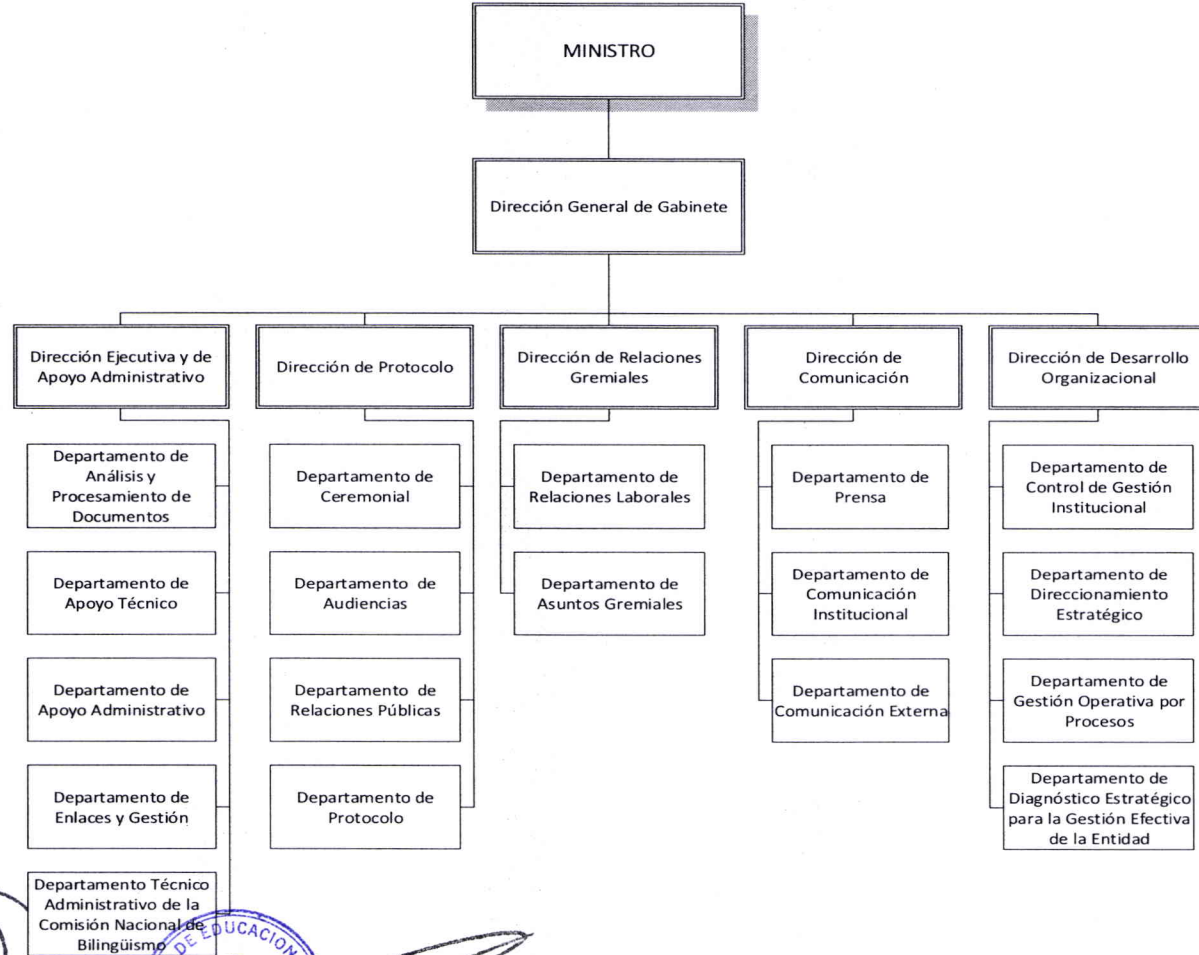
MINISTRO

Dirección General de Gabinete

Dirección Ejecutiva y de Apoyo Administrativo

Departamento de Análisis y Procesamiento de Documentos

Departamento de Apoyo Técnico

Departamento de Apoyo Administrativo

Departamento de Enlaces y Gestión

Departamento Técnico Administrativo de la Comisión Nacional de Bilingüismo

Dirección de Protocolo

Departamento de Ceremonial

Departamento de Audiencias

Departamento de Relaciones Públicas

Departamento de Protocolo

Dirección de Relaciones Gremiales

Departamento de Relaciones Laborales

Departamento de Asuntos Gremiales

Dirección de Comunicación

Departamento de Prensa

Departamento de Comunicación Institucional

Departamento de Comunicación Externa

Dirección de Desarrollo Organizacional

Departamento de Control de Gestión Institucional

Departamento de Direccionamiento Estratégico

Departamento de Gestión Operativa por Procesos

Departamento de Diagnóstico Estratégico para la Gestión Efectiva de la Entidad

DE EDUCACION